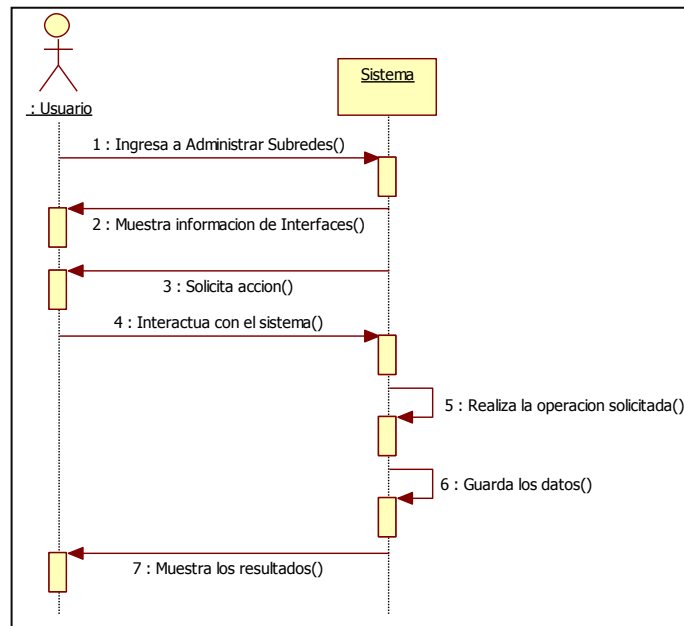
: Usuario

Sistema

1 : Ingresa a Administrar Subredes()

2 : Muestra informacion de Interfaces()

3 : Solicita accion()

4 : Interactua con el sistema()

5 : Realiza la operacion solicitada()

6 : Guarda los datos()

7 : Muestra los resultados()